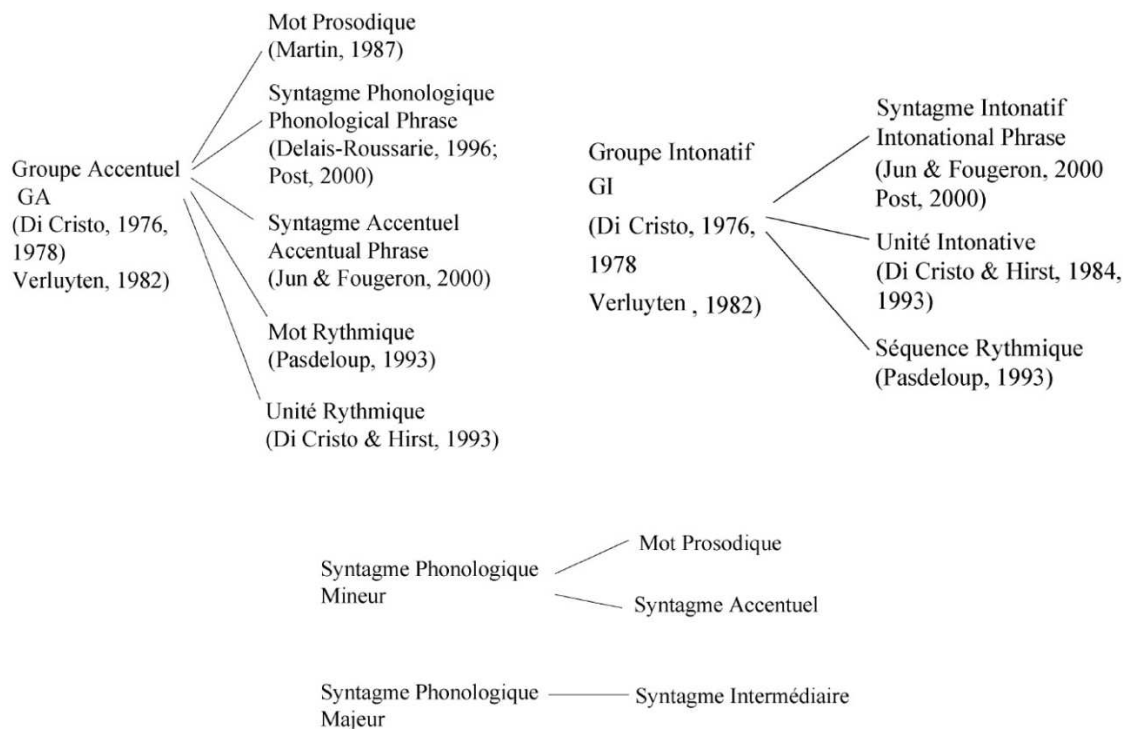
Groupe Accentuel
GA
(Di Cristo, 1976, 1978)
Verluyten, 1982)

Mot Prosodique
(Martin, 1987)

Syntagme Phonologique
Phonological Phrase
(Delais-Roussarie, 1996; Post, 2000)

Syntagme Accentuel
Accentual Phrase
(Jun & Fougeron, 2000)

Mot Rythmique
(Pasdeloup, 1993)

Unité Rythmique
(Di Cristo & Hirst, 1993)

Groupe Intonatif
GI
(Di Cristo, 1976,
1978
Verluyten , 1982)

Syntagme Intonatif
Intonational Phrase
(Jun & Fougeron, 2000
Post, 2000)

Unité Intonative
(Di Cristo & Hirst, 1984, 1993)

Séquence Rythmique
(Pasdeloup, 1993)

Syntagme Phonologique
Mineur

Mot Prosodique

Syntagme Accentuel

Syntagme Phonologique
Majeur

Syntagme Intermédiaire